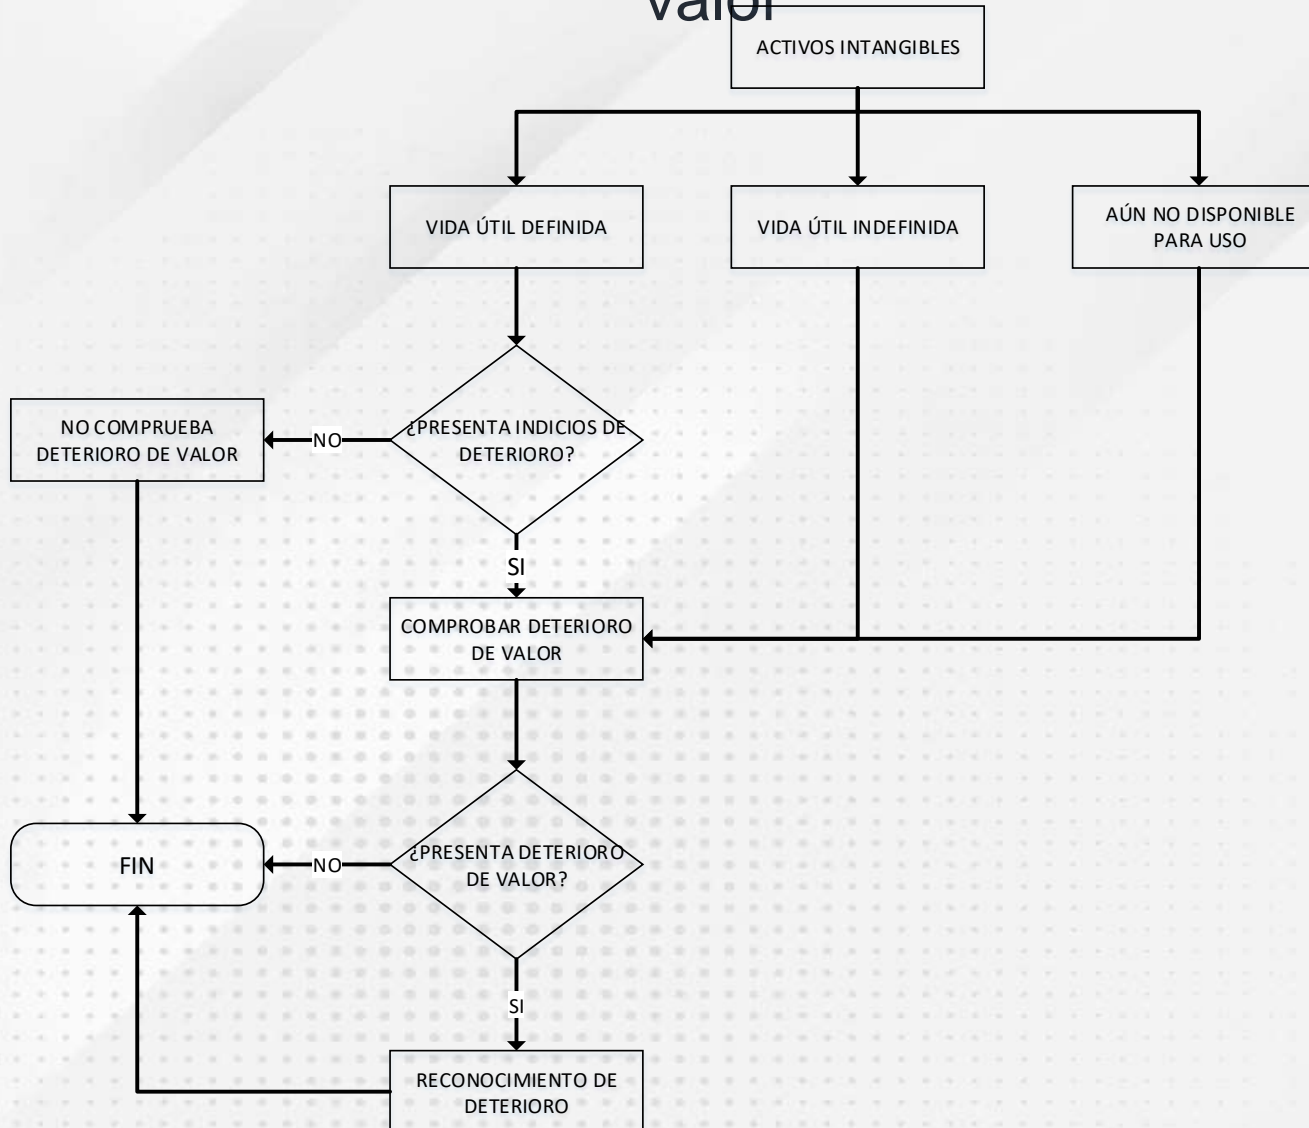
Valor

ACTIVOS INTANGIBLES

VIDA ÚTIL DEFINIDA

VIDA ÚTIL INDEFINIDA

AÚN NO DISPONIBLE PARA USO

¿PRESENTA INDICIOS DE DETERIORO?

NO

NO COMPRUEBA DETERIORO DE VALOR

SI

COMPROBAR DETERIORO DE VALOR

¿PRESENTA DETERIORO DE VALOR?

NO

FIN

SI

RECONOCIMIENTO DE DETERIORO